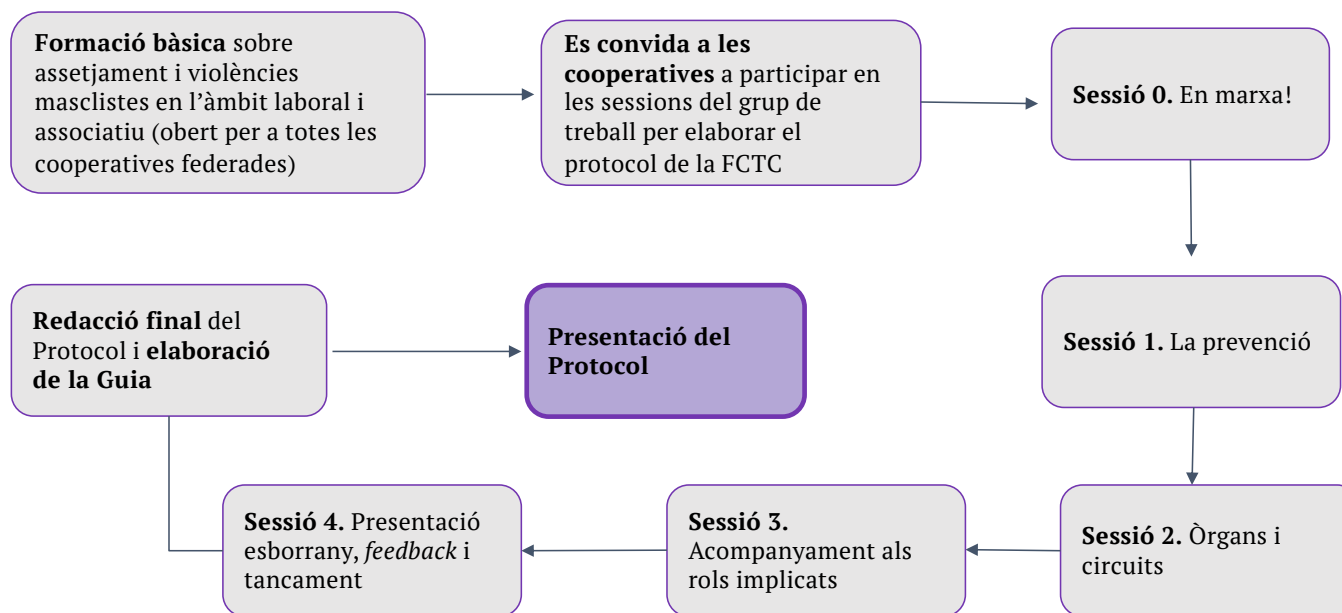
**Formació bàsica** sobre assetjament i violències masclistes en l'àmbit laboral i associatiu (obert per a totes les cooperatives federades)

**Es convida a les cooperatives** a participar en les sessions del grup de treball per elaborar el protocol de la FCTC

**Sessió 0.** En marxa!

**Sessió 1.** La prevenció

**Sessió 2.** Òrgans i circuits

**Sessió 3.** Acompanyament als rols implicats

**Sessió 4.** Presentació esborrany, *feedback* i tancament

**Redacció final** del Protocol i **elaboració de la Guia**

**Presentació del Protocol**